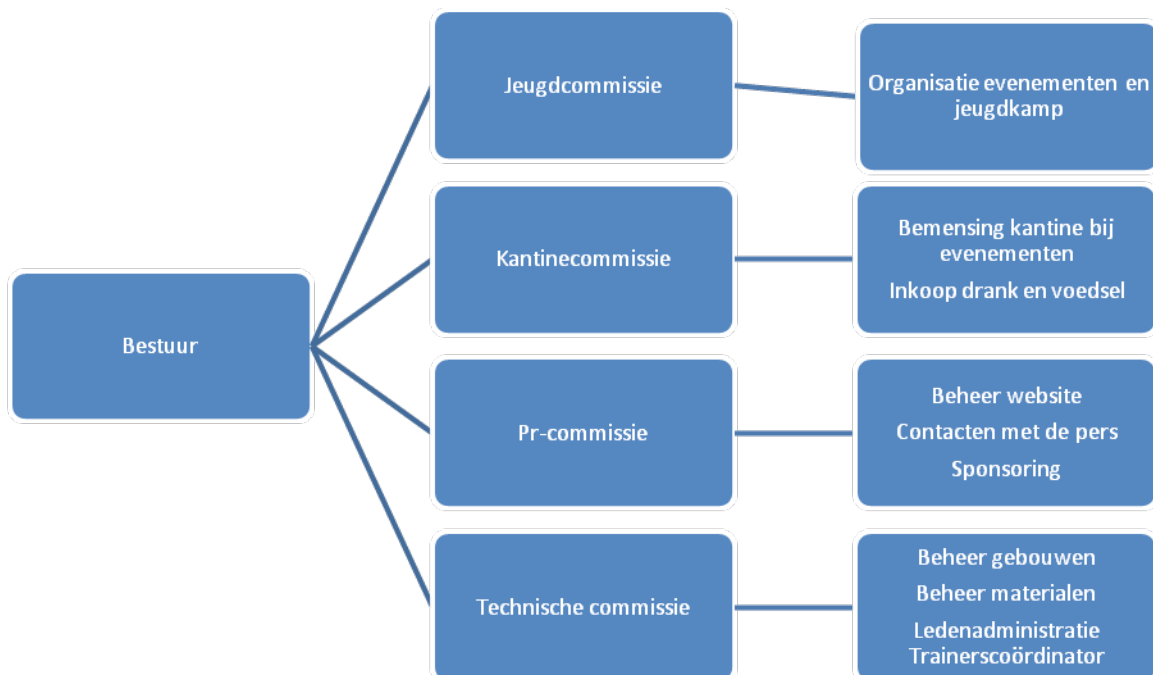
Bestuur

Jeugdcommissie

Organisatie evenementen en jeugdkamp

Kantinecommissie

Bemensing kantine bij evenementen

Inkoop drank en voedsel

Pr-commissie

Beheer website

Contacten met de pers

Sponsoring

Technische commissie

Beheer gebouwen

Beheer materialen

Ledenadministratie

Trainerscoördinator